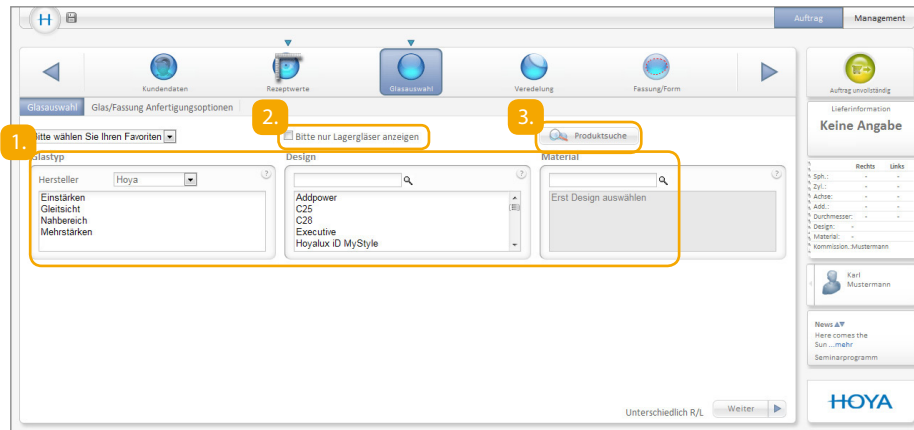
H

Auftrag Management

Kundendaten Rezeptwerte Glasauswahl Veredelung Fassung/Form

Auftrag unvollständig

Lieferinformation
Keine Angabe

| | Rechts | Links |
|---|---|---|
| Sph.: | - | - |
| Zyl.: | - | - |
| Achse: | - | - |
| Add.: | - | - |
| Durchmesser: | - | - |

Design: -
Material: -
Kommission. Mustermann

Karl Mustermann

News
Here comes the Sun ....mehr
Seminarprogramm

HOYA

Glasauswahl Glas/Fassung Anfertigungsoptionen

1. Bitte wählen Sie Ihren Favoriten

2. Bitte nur Lagergläser anzeigen

3. Produktsuche

Glastyp
Hersteller Hoya
Einstärken
Gleitsicht
Nahbereich
Mehrstärken

Design
Addpower
C25
C28
Executive
Hoyalux iD MyStyle

Material
Erst Design auswählen

Unterschiedlich R/L Weiter